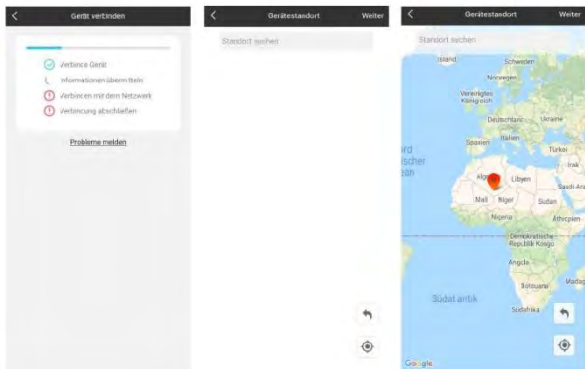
Gerät verbinden

Verbinde Gerät
Informationen übermitteln
Verbinden mit dem Netzwerk
Verbindung abschließen

Probleme melden

Gerätestandort
Weiter
Standort suchen

Gerätestandort
Weiter
Standort suchen
Island
Schweden
Norwegen
Vereinigtes Königreich
Deutschland
Ukraine
Spanien
Italien
Türkei
Irak
Algerien
Libyen
Saudi-Ara
Mali
Niger
Sudan
Nigeria
Äthiopien
Demokratische Republik Kongo
Angola
Südatlantik
Botswana
Madag
Südafrika
Google